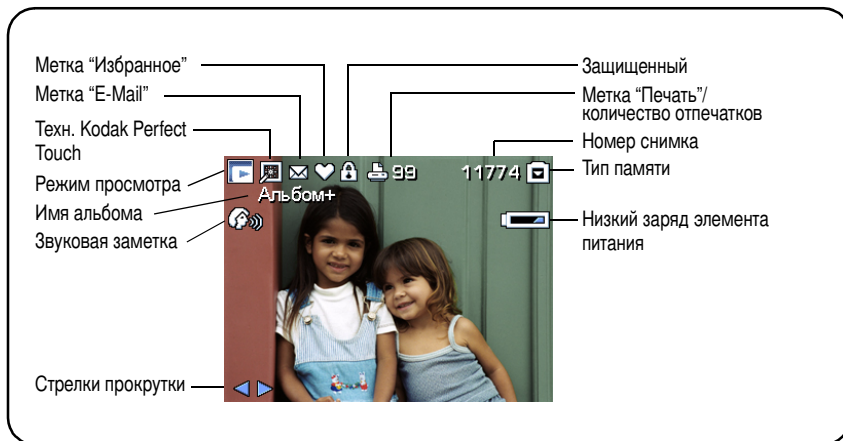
Метка "Избранное"
Метка "E-Mail"
Техн. Kodak Perfect Touch
Режим просмотра
Имя альбома
Звуковая заметка
Стрелки прокрутки

99
11774
Альбом+

Защищенный
Метка "Печать"/ количество отпечатков
Номер снимка
Тип памяти
Низкий заряд элемента питания